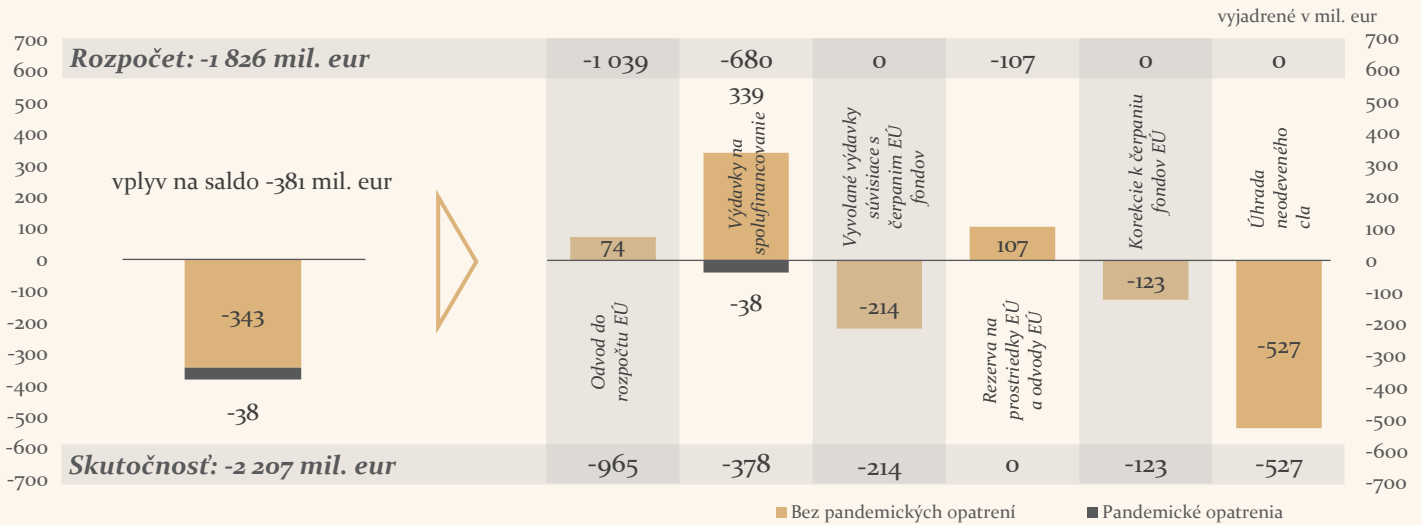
vyjadrené v mil. eur

700
600
500
400
300
200
100
0
-100
-200
-300
-400
-500
-600
-700

Rozpočet: -1 826 mil. eur

-1 039 | -680 | 0 | -107 | 0 | 0

vplyv na saldo -381 mil. eur

-343

-38

74

Odvod do rozpočtu EÚ

339

Výdavky na spolufinancovanie

-38

Vyvolané výdavky súvisiace s čerpaním EÚ fondov

-214

107

Rezerva na prostriedky EÚ a odvody EÚ

Korekcie k čerpaniu fondov EÚ

-123

Úhrada neodvedeného cla

-527

700
600
500
400
300
200
100
0
-100
-200
-300
-400
-500
-600
-700

Skutočnosť: -2 207 mil. eur

-965 | -378 | -214 | 0 | -123 | -527

Bez pandemických opatrení
Pandemické opatrenia